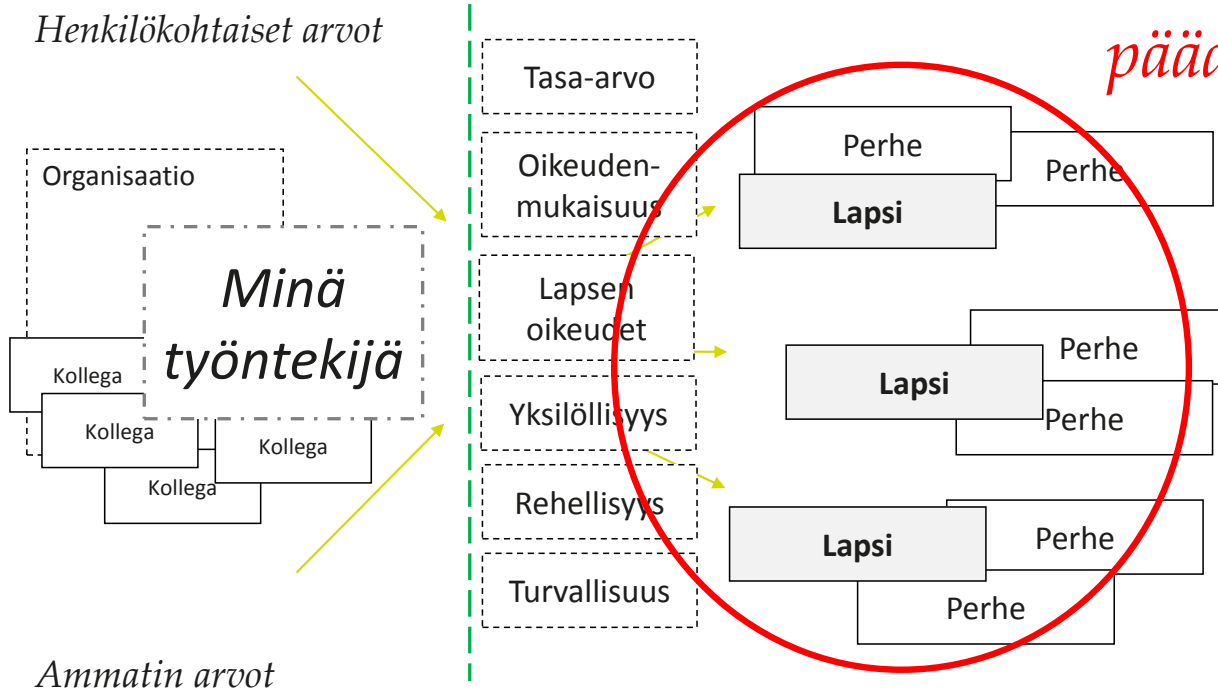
Henkilökohtaiset arvot

Organisaatio

Minä työntekijä

Kollega

Kollega

Kollega

Kollega

Ammatin arvot

Tasa-arvo

Oikeudenmukaisuus

Lapsen oikeudet

Yksilöllisyys

Rehellisyys

Turvallisuus

pää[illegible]

Perhe

Perhe

Lapsi

Perhe

Lapsi

Perhe

Lapsi

Perhe

Perhe